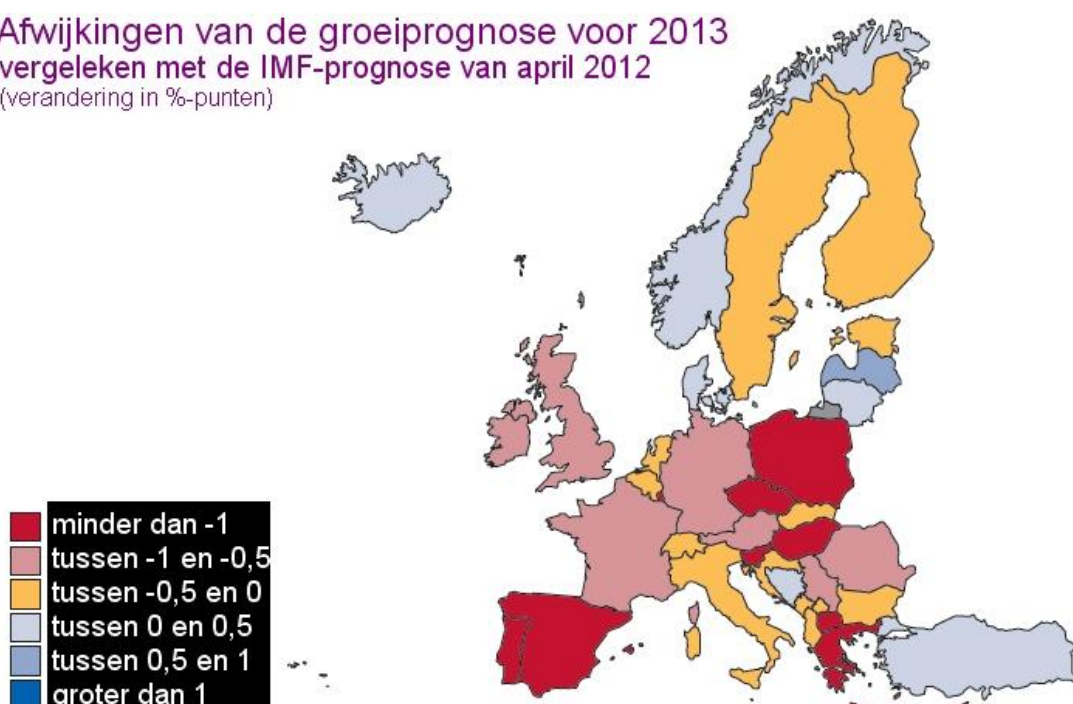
Afwijkingen van de groeiprognose voor 2013
vergeleken met de IMF-prognose van april 2012
(verandering in %-punten)

minder dan -1
tussen -1 en -0,5
tussen -0,5 en 0
tussen 0 en 0,5
tussen 0,5 en 1
groter dan 1